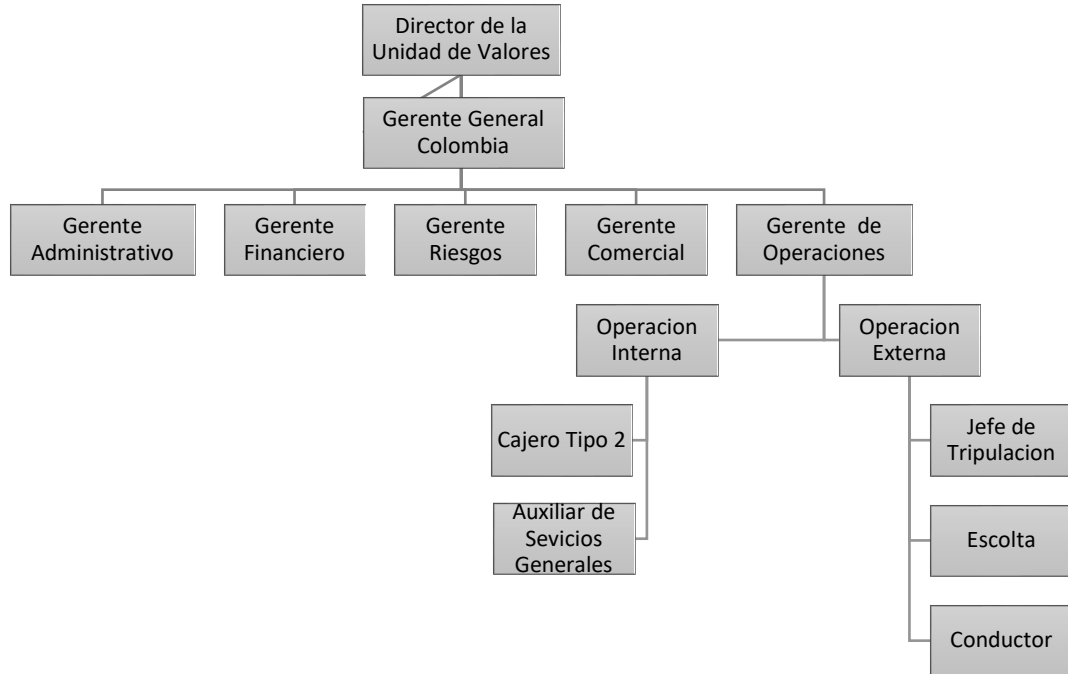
Director de la Unidad de Valores

Gerente General Colombia

Gerente Administrativo

Gerente Financiero

Gerente Riesgos

Gerente Comercial

Gerente de Operaciones

Operacion Interna

Operacion Externa

Cajero Tipo 2

Auxiliar de Sevicios Generales

Jefe de Tripulacion

Escolta

Conductor